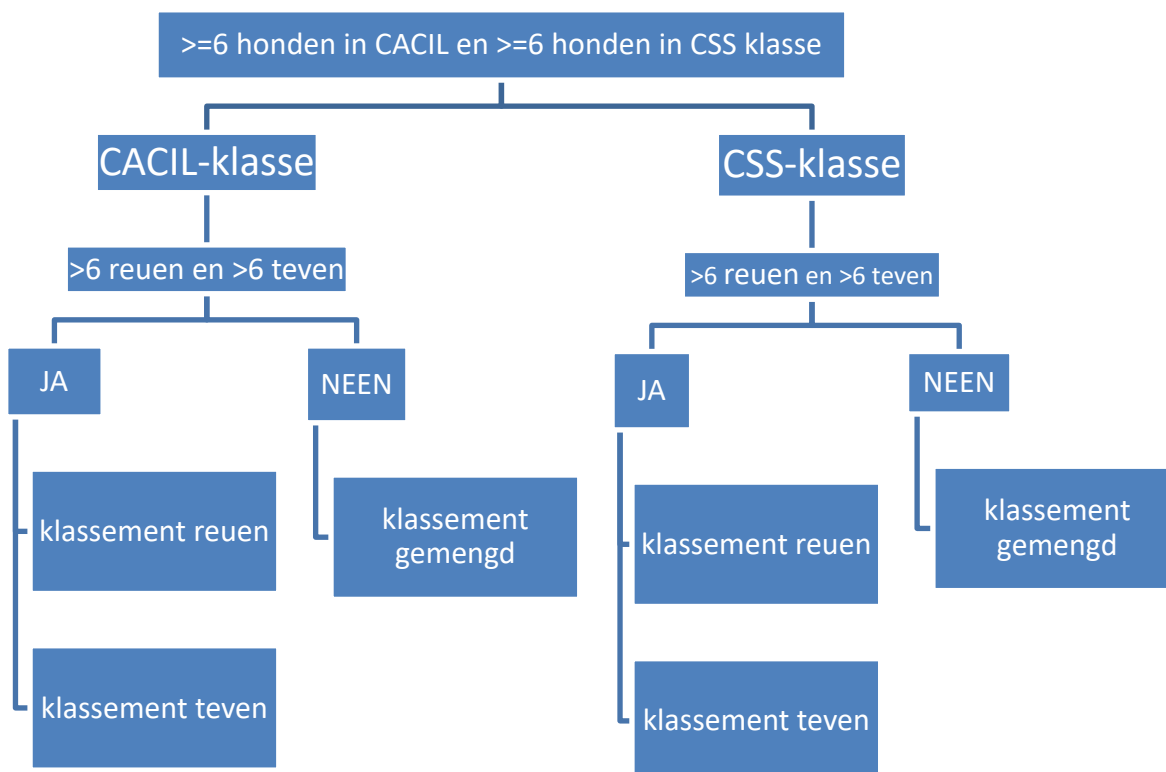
>=6 honden in CACIL en >=6 honden in CSS klasse

CACIL-klasse

>6 reuen en >6 teven

JA

klassement reuen

klassement teven

NEEN

klassement gemengd

CSS-klasse

>6 reuen en >6 teven

JA

klassement reuen

klassement teven

NEEN

klassement gemengd